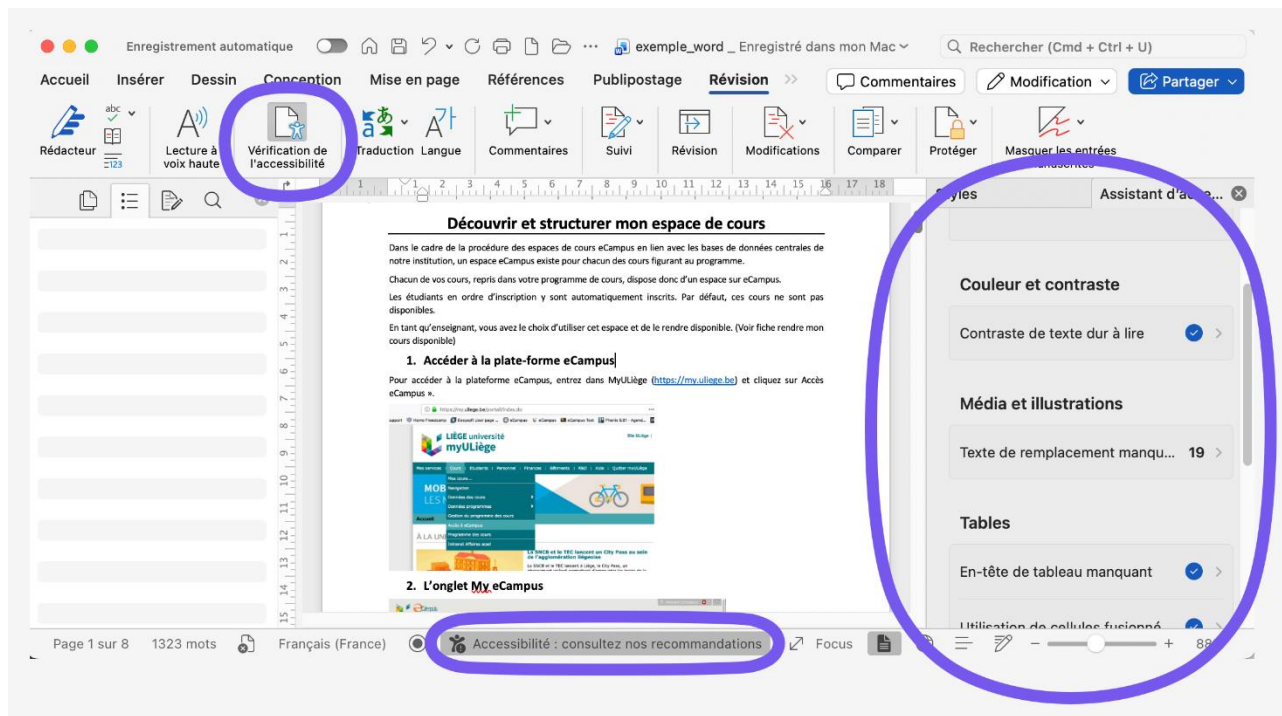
Enregistrement automatique
exemple_word _ Enregistré dans mon Mac
Rechercher (Cmd + Ctrl + U)

Accueil Insérer Dessin Conception Mise en page Références Publipostage Révision
Commentaires Modification Partager

Rédacteur
Lecture à voix haute
Vérification de l'accessibilité
Traduction Langue
Commentaires
Suivi
Révision
Modifications
Comparer
Protéger
Masquer les entrées

Styles Assistant d'ac...

Découvrir et structurer mon espace de cours

Dans le cadre de la procédure des espaces de cours eCampus en lien avec les bases de données centrales de notre institution, un espace eCampus existe pour chacun des cours figurant au programme.

Chacun de vos cours, repris dans votre programme de cours, dispose donc d'un espace sur eCampus.

Les étudiants en ordre d'inscription y sont automatiquement inscrits. Par défaut, ces cours ne sont pas disponibles.

En tant qu'enseignant, vous avez le choix d'utiliser cet espace et de le rendre disponible. (Voir fiche rendre mon cours disponible)

1. Accéder à la plate-forme eCampus

Pour accéder à la plateforme eCampus, entrez dans MyULiège (https://my.uliege.be) et cliquez sur Accès eCampus ».

LIÈGE université
myULiège

2. L'onglet My eCampus

Couleur et contraste
Contraste de texte dur à lire

Média et illustrations
Texte de remplacement manqu... 19

Tables
En-tête de tableau manquant
Utilisation de cellules fusionné

Page 1 sur 8 1323 mots Français (France) Accessibilité : consultez nos recommandations Focus